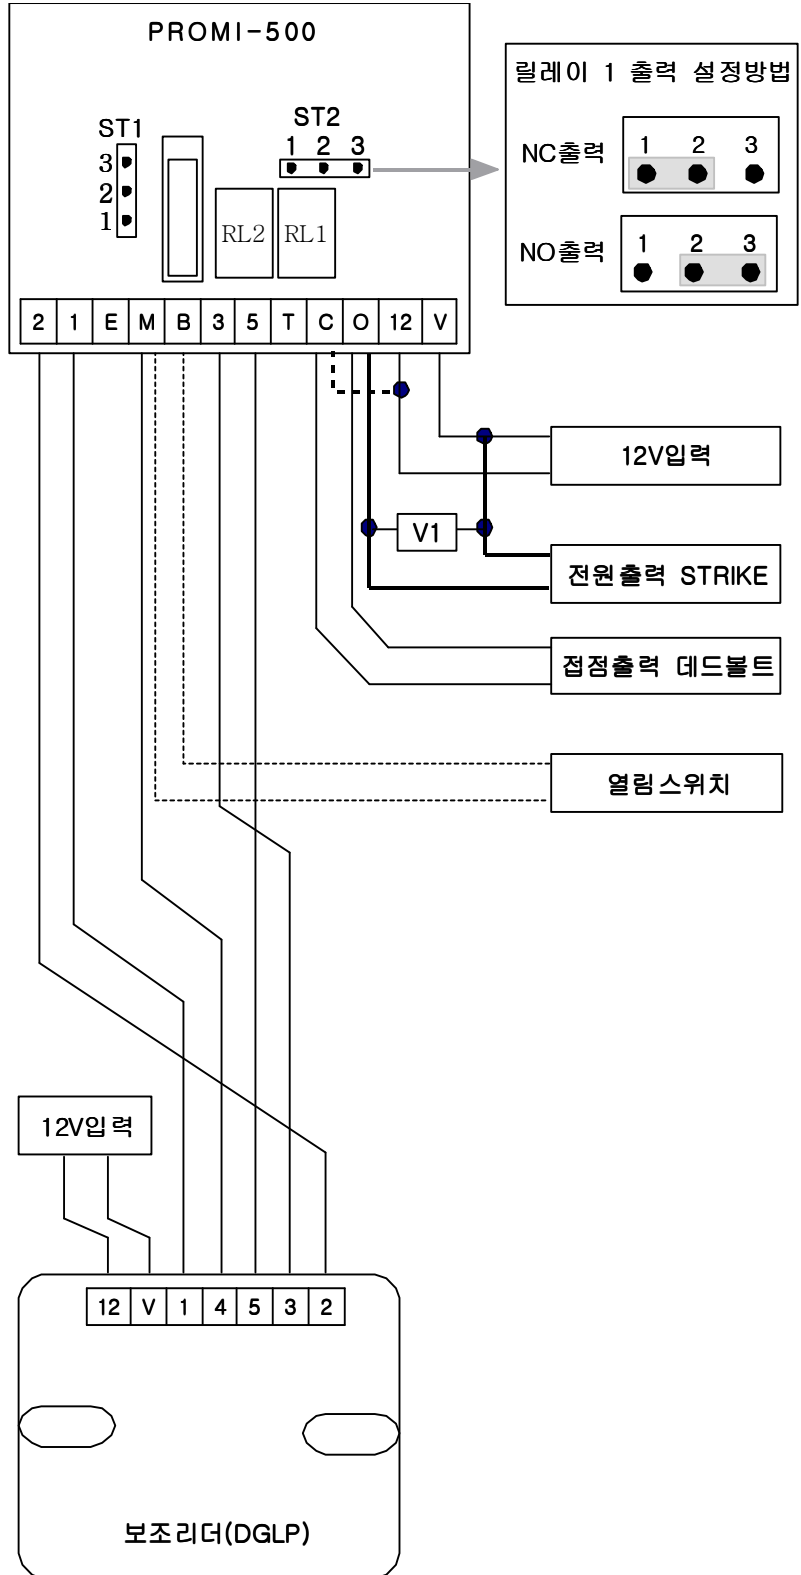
PROMI-500

ST1
3
2
1

ST2
1 2 3

RL2 RL1

| 2 | 1 | E | M | B | 3 | 5 | T | C | O | 12 | V |
|---|---|---|---|---|---|---|---|---|---|---|---|

릴레이 1 출력 설정방법

NC출력 1 2 3

NO출력 1 2 3

12V입력

V1

전원출력 STRIKE

접점출력 데드볼트

열림스위치

12V입력

| 12 | V | 1 | 4 | 5 | 3 | 2 |
|---|---|---|---|---|---|---|

보조리더(DGLP)